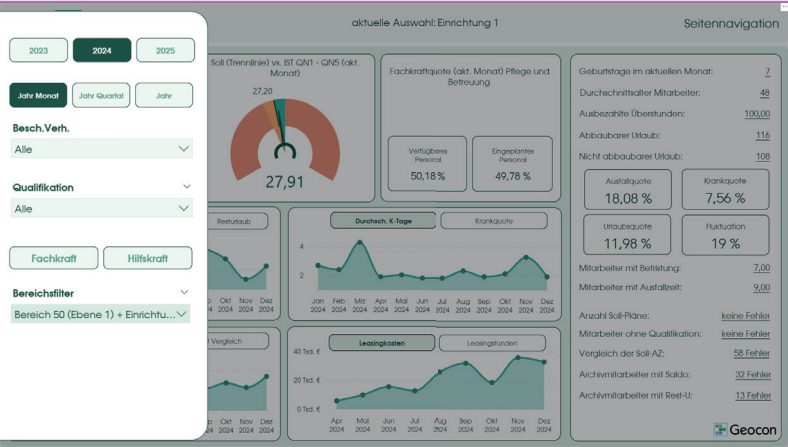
aktuelle Auswahl: Einrichtung 1

Seitennavigation

2023
2024
2025

Jahr Monat
Jahr Quartal
Jahr

Besch.Verh.
Alle

Qualifikation
Alle

Fachkraft
Hilfskraft

Bereichsfilter
Bereich 50 (Ebene 1) + Einrichtu...

Soll (Trennlinie) vs. IST QN1 - QN5 (akt. Monat)
27,20
27,91

Fachkraftquote (akt. Monat) Pflege und Betreuung

Verfügbares Personal
50,18 %

Eingeplantes Personal
49,78 %

Geburtstage im aktuellen Monat: 7
Durchschnittsalter Mitarbeiter: 48
Ausbezahlte Überstunden: 100,00
Abbaubarer Urlaub: 116
Nicht abbaubarer Urlaub: 108

Ausfallquote
18,08 %

Krankquote
7,56 %

Urlaubsquote
11,98 %

Fluktuation
19 %

Mitarbeiter mit Befristung: 7,00
Mitarbeiter mit Ausfallzeit: 9,00

Anzahl Soll-Pläne: keine Fehler
Mitarbeiter ohne Qualifikation: keine Fehler
Vergleich der Soll-AZ: 58 Fehler
Archivmitarbeiter mit Saldo: 32 Fehler
Archivmitarbeiter mit Rest-U: 13 Fehler

Resturlaub

Durchsch. K-Tage
Krankquote

4
2

Jan 2024
Feb 2024
Mrz 2024
Apr 2024
Mai 2024
Jun 2024
Jul 2024
Aug 2024
Sep 2024
Okt 2024
Nov 2024
Dez 2024

Okt 2024
Nov 2024
Dez 2024

Vergleich

Leasingkosten
Leasingstunden

40 Tsd. €
20 Tsd. €
0 Tsd. €

Apr 2024
Mai 2024
Jun 2024
Jul 2024
Aug 2024
Sep 2024
Okt 2024
Nov 2024
Dez 2024

Okt 2024
Nov 2024
Dez 2024

Geocon